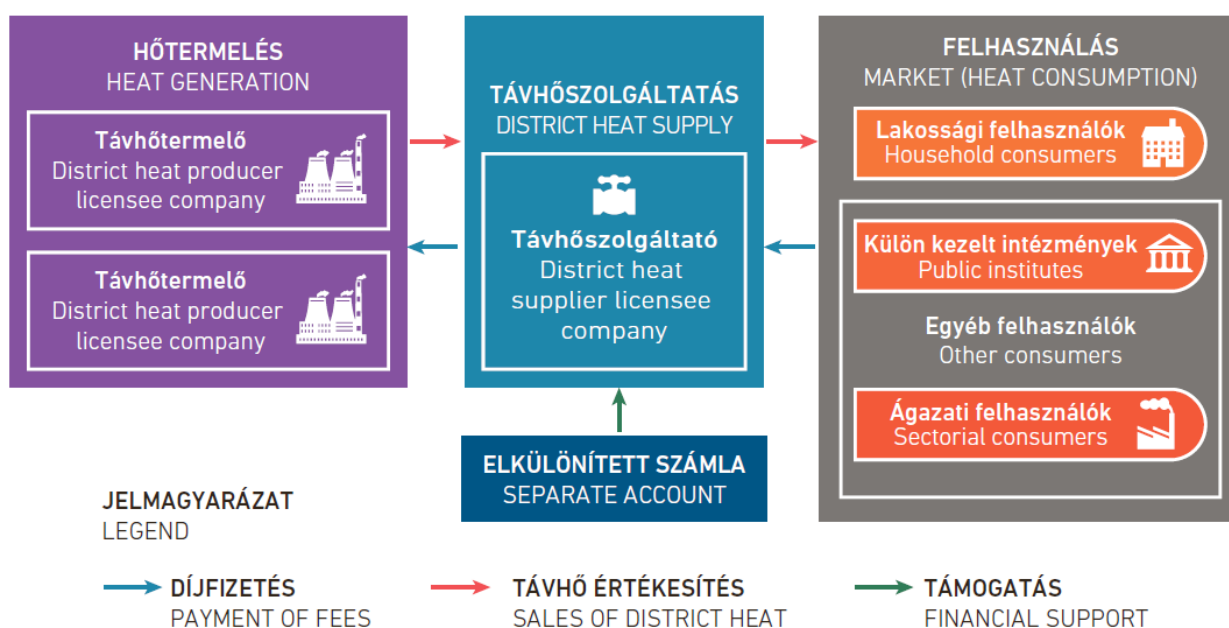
HŐTERMELÉS
HEAT GENERATION

Távhőtermelő
District heat producer licensee company

Távhőtermelő
District heat producer licensee company

TÁVHŐSZOLGÁLTATÁS
DISTRICT HEAT SUPPLY

Távhőszolgáltató
District heat supplier licensee company

FELHASZNÁLÁS
MARKET (HEAT CONSUMPTION)

Lakossági felhasználók
Household consumers

Külön kezelt intézmények
Public institutes

Egyéb felhasználók
Other consumers

Ágazati felhasználók
Sectorial consumers

ELKÜLÖNÍTETT SZÁMLA
SEPARATE ACCOUNT

JELMAGYARÁZAT
LEGEND

DÍJFIZETÉS
PAYMENT OF FEES

TÁVHŐ ÉRTÉKESÍTÉS
SALES OF DISTRICT HEAT

TÁMOGATÁS
FINANCIAL SUPPORT